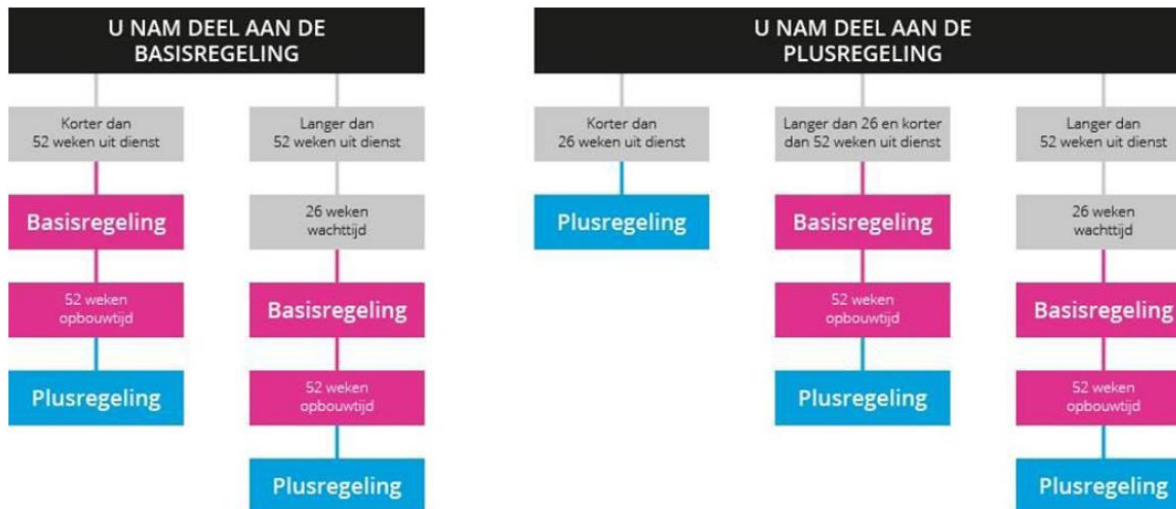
U NAM DEEL AAN DE BASISREGELING

Korter dan 52 weken uit dienst

Basisregeling

52 weken opbouwtijd

Plusregeling

Langer dan 52 weken uit dienst

26 weken wachttijd

Basisregeling

52 weken opbouwtijd

Plusregeling

U NAM DEEL AAN DE PLUSREGELING

Korter dan 26 weken uit dienst

Plusregeling

Langer dan 26 en korter dan 52 weken uit dienst

Basisregeling

52 weken opbouwtijd

Plusregeling

Langer dan 52 weken uit dienst

26 weken wachttijd

Basisregeling

52 weken opbouwtijd

Plusregeling